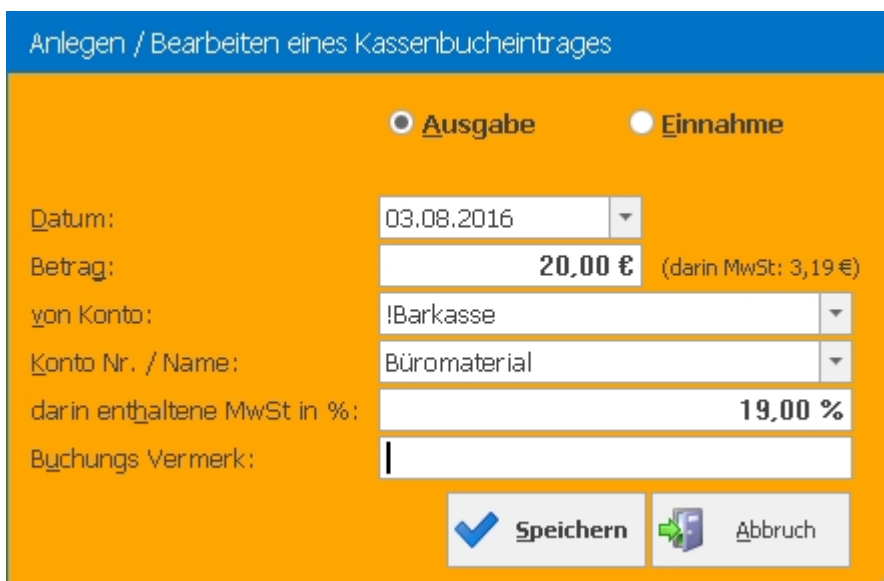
Anlegen / Bearbeiten eines Kassenbucheintrages

Ausgabe

Einnahme

Datum:
03.08.2016

Betrag:
20,00 €
(darin MwSt: 3,19 €)

von Konto:
!Barkasse

Konto Nr. / Name:
Büromaterial

darin enthaltene MwSt in %:
19,00 %

Buchungs Vermerk:

Speichern

Abbruch